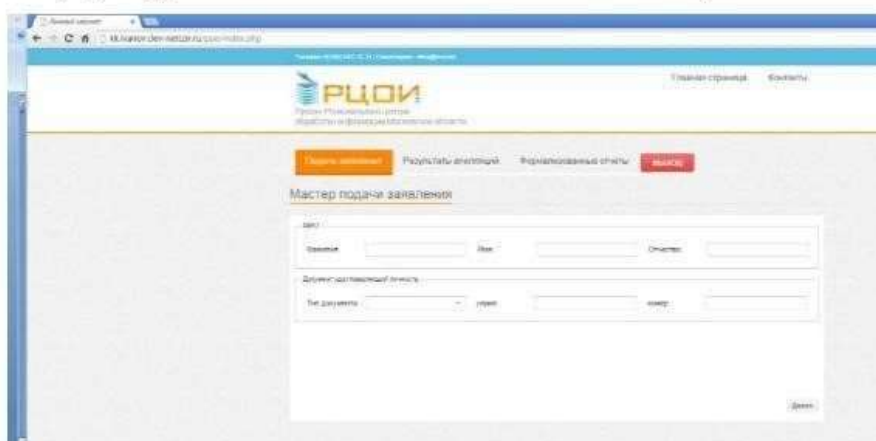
Личный кабинет

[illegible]

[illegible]

РЦОИ

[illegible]

Главная страница Контакты

Подать заявление Результаты апелляций Формализованные отчеты Выход

Мастер подачи заявления

ФИО

Фамилия Имя Отчество

Документ удостоверяющий личность

Тип документа серия номер

Далее